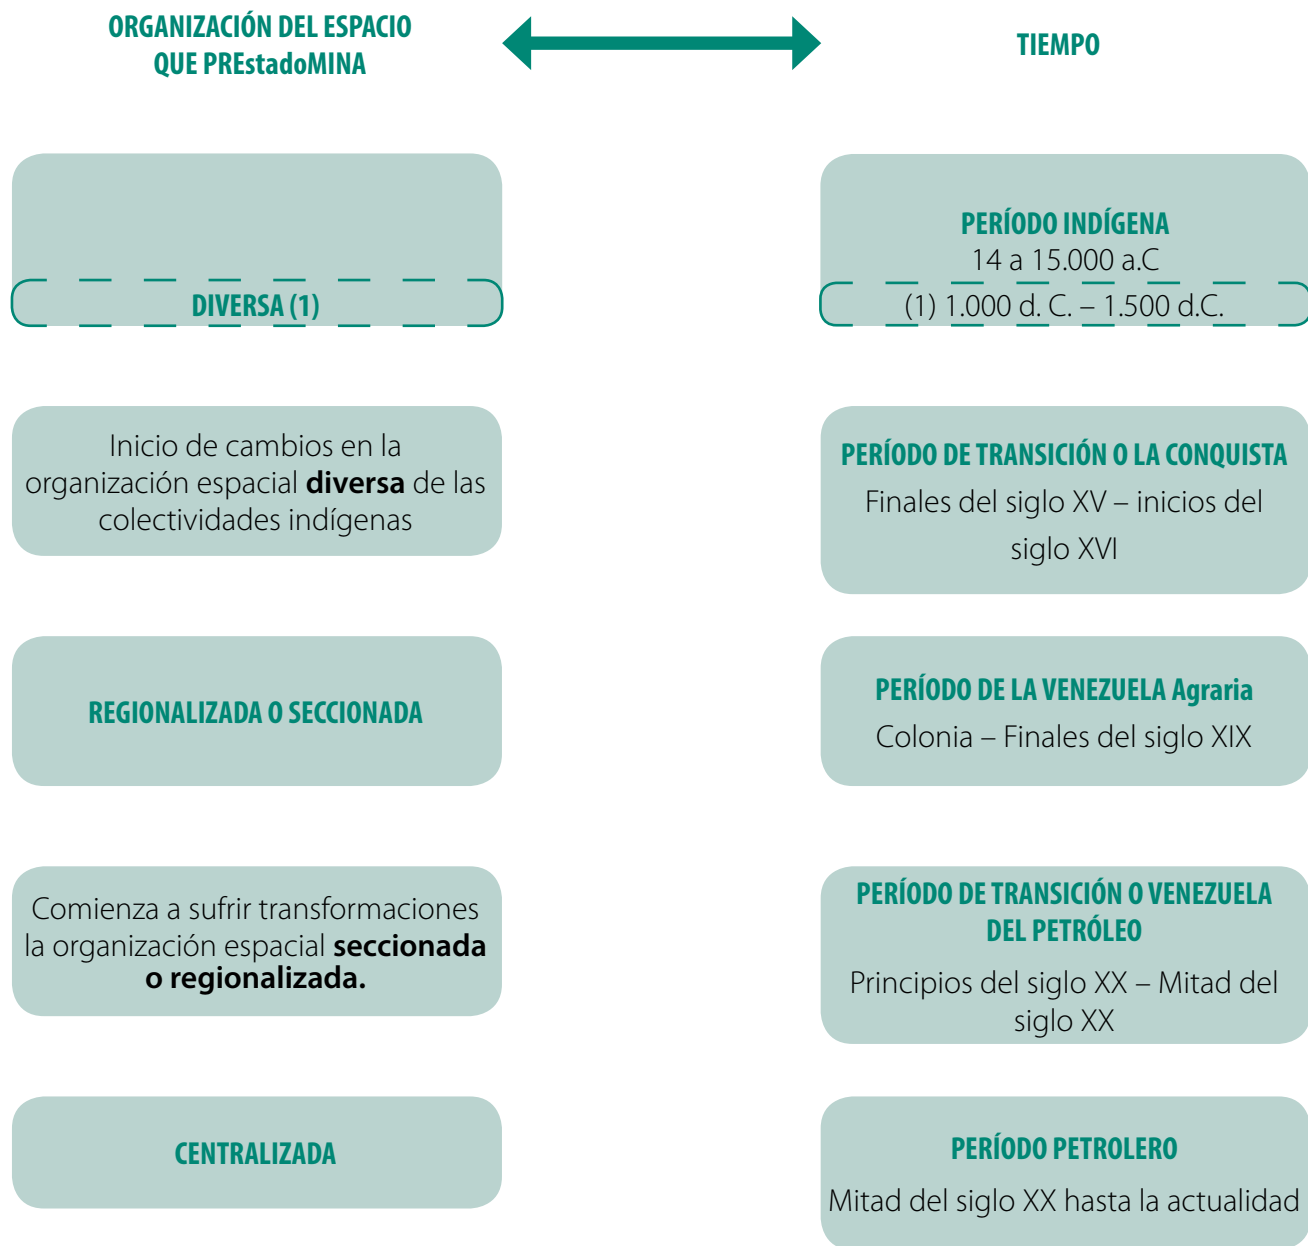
ORGANIZACIÓN DEL ESPACIO QUE PREstadoMINA

TIEMPO

DIVERSA (1)

PERÍODO INDÍGENA
14 a 15.000 a.C
(1) 1.000 d. C. – 1.500 d.C.

Inicio de cambios en la organización espacial **diversa** de las colectividades indígenas

PERÍODO DE TRANSICIÓN O LA CONQUISTA
Finales del siglo XV – inicios del siglo XVI

REGIONALIZADA O SECCIONADA

PERÍODO DE LA VENEZUELA Agraria
Colonia – Finales del siglo XIX

Comienza a sufrir transformaciones la organización espacial **seccionada o regionalizada.**

PERÍODO DE TRANSICIÓN O VENEZUELA DEL PETRÓLEO
Principios del siglo XX – Mitad del siglo XX

CENTRALIZADA

PERÍODO PETROLERO
Mitad del siglo XX hasta la actualidad